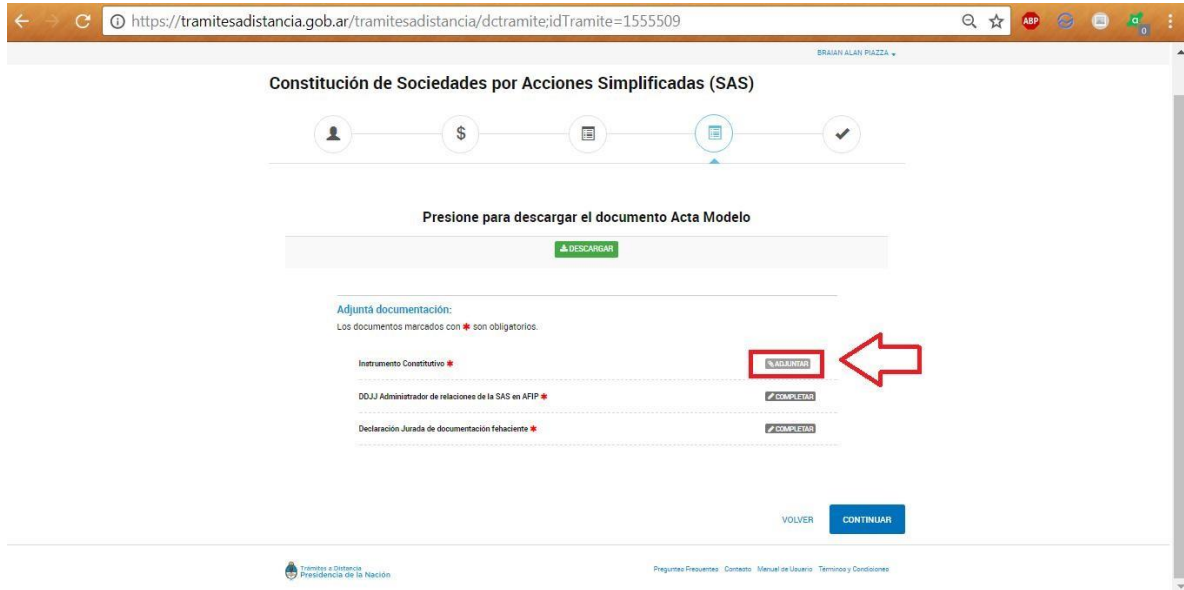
https://tramitesadistancia.gob.ar/tramitesadistancia/dctramite;idTramite=1555509

ABP

BRAIAN ALAN PIAZZA

Constitución de Sociedades por Acciones Simplificadas (SAS)

$

Presione para descargar el documento Acta Modelo

DESCARGAR

Adjuntá documentación:
Los documentos marcados con * son obligatorios.

Instrumento Constitutivo * ADJUNTAR

DDJJ Administrador de relaciones de la SAS en AFIP * COMPLETAR

Declaración Jurada de documentación fehaciente * COMPLETAR

VOLVER CONTINUAR

Trámites a Distancia
Presidencia de la Nación

Preguntas Frecuentes Contacto Manual de Usuario Términos y Condiciones